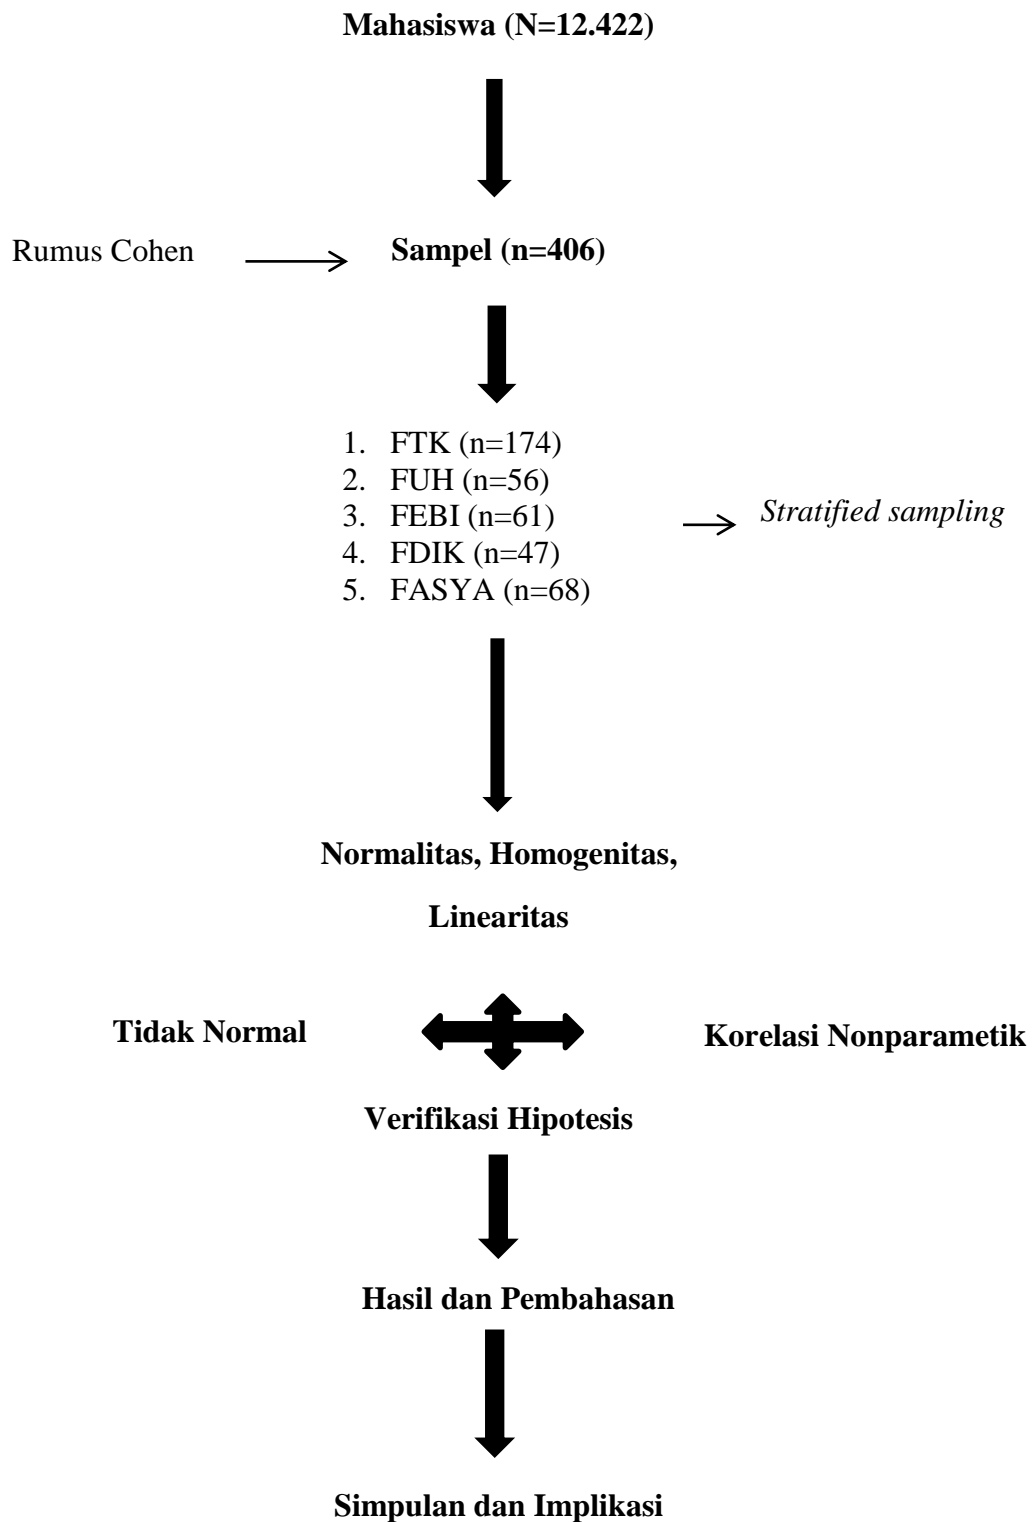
Mahasiswa (N=12.422)

Rumus Cohen

Sampel (n=406)

1. FTK (n=174)
2. FUH (n=56)
3. FEBI (n=61)
4. FDIK (n=47)
5. FASYA (n=68)

*Stratified sampling*

Normalitas, Homogenitas, Linearitas

Tidak Normal

Korelasi Nonparametik

Verifikasi Hipotesis

Hasil dan Pembahasan

Simpulan dan Implikasi